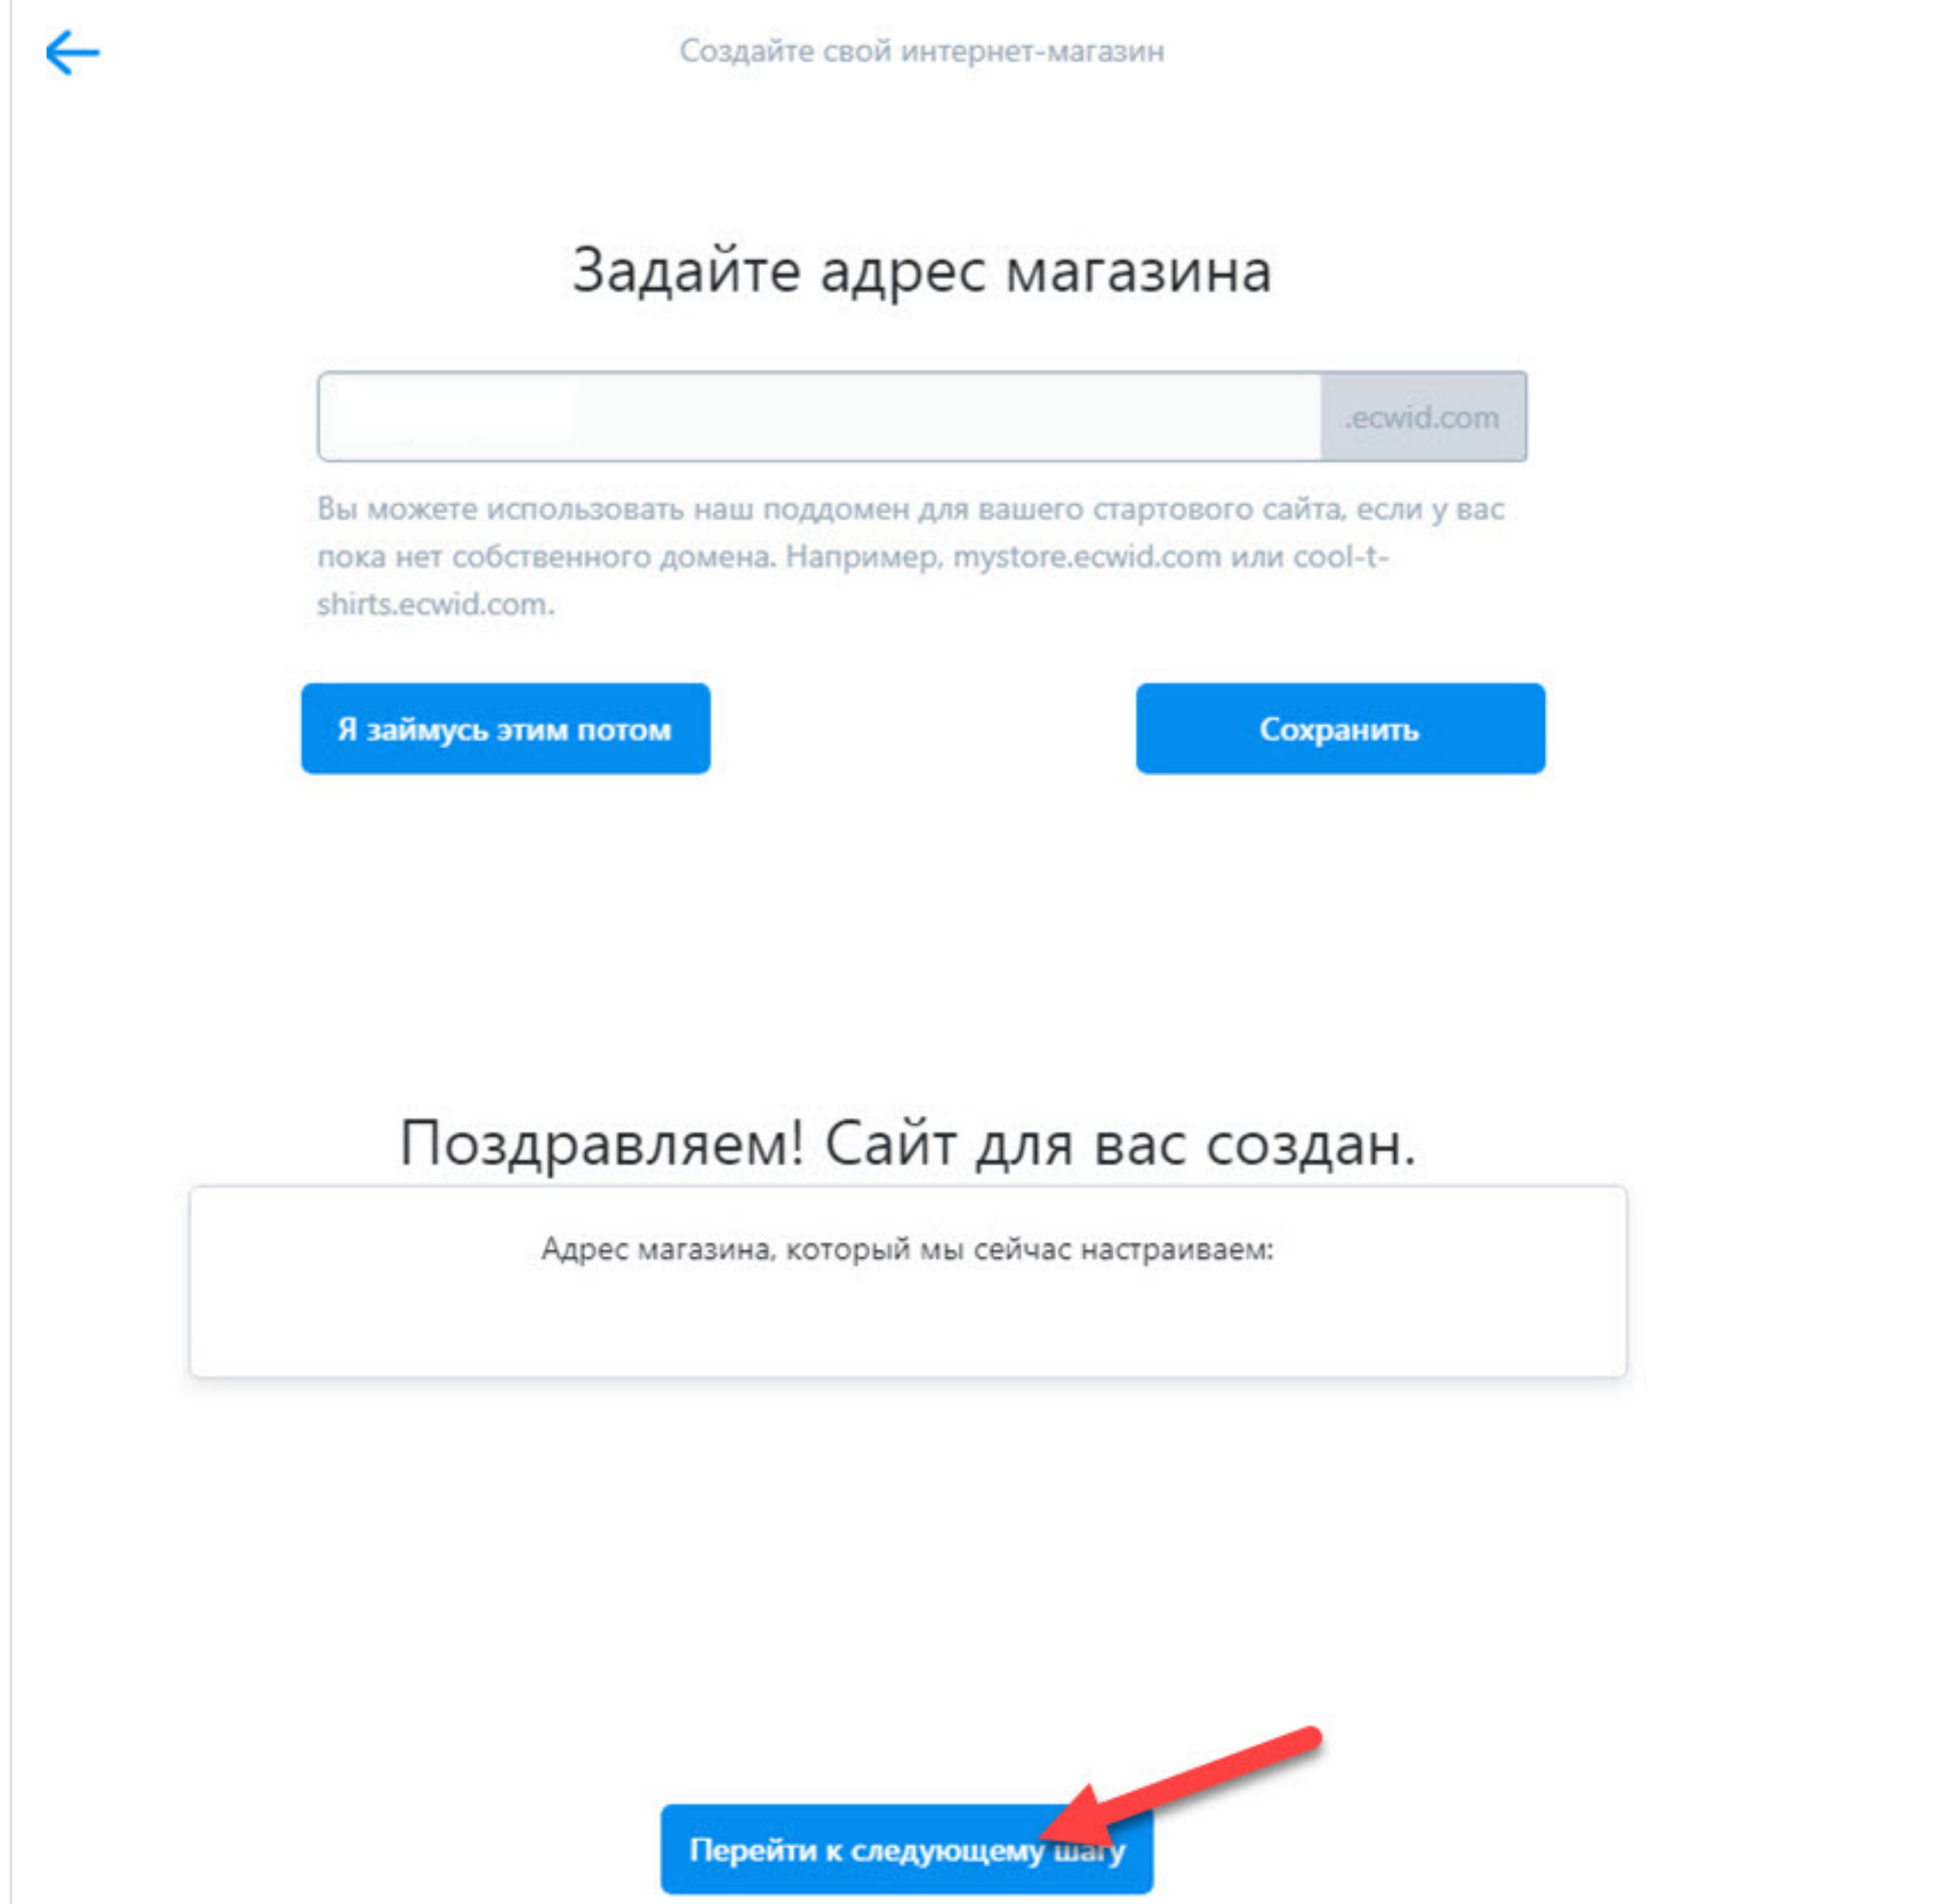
Создайте свой интернет-магазин

Задайте адрес магазина

.ecwid.com

Вы можете использовать наш поддомен для вашего стартового сайта, если у вас пока нет собственного домена. Например, mystore.ecwid.com или cool-t-shirts.ecwid.com.

Я займусь этим потом

Сохранить

Поздравляем! Сайт для вас создан.

Адрес магазина, который мы сейчас настраиваем:

Перейти к следующему шагу